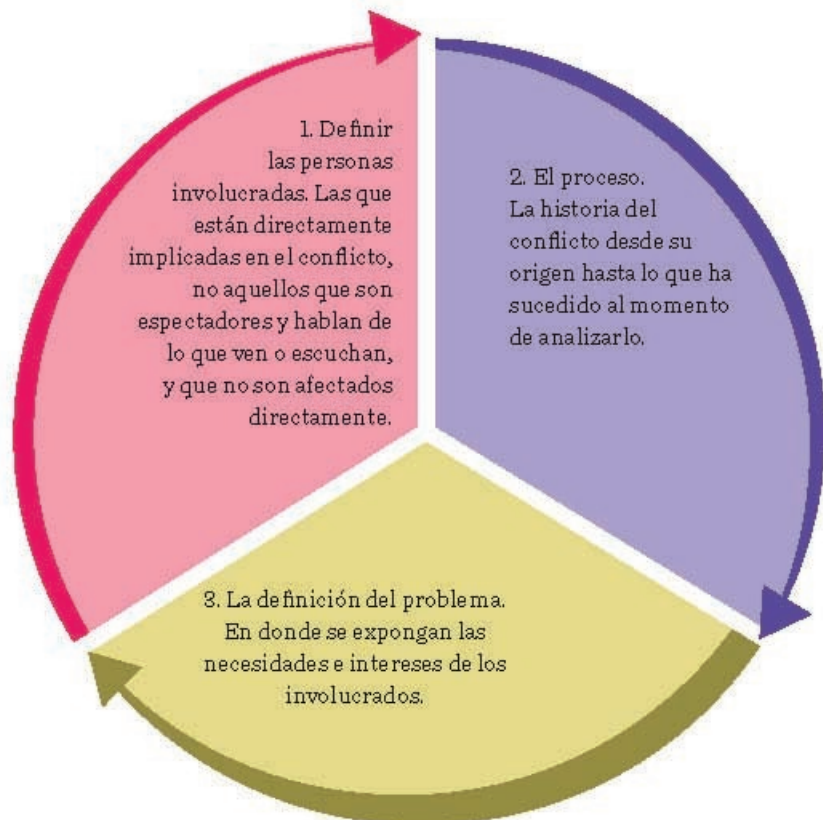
1. Definir las personas involucradas. Las que están directamente implicadas en el conflicto, no aquellos que son espectadores y hablan de lo que ven o escuchan, y que no son afectados directamente.

2. El proceso. La historia del conflicto desde su origen hasta lo que ha sucedido al momento de analizarlo.

3. La definición del problema. En donde se expongan las necesidades e intereses de los involucrados.